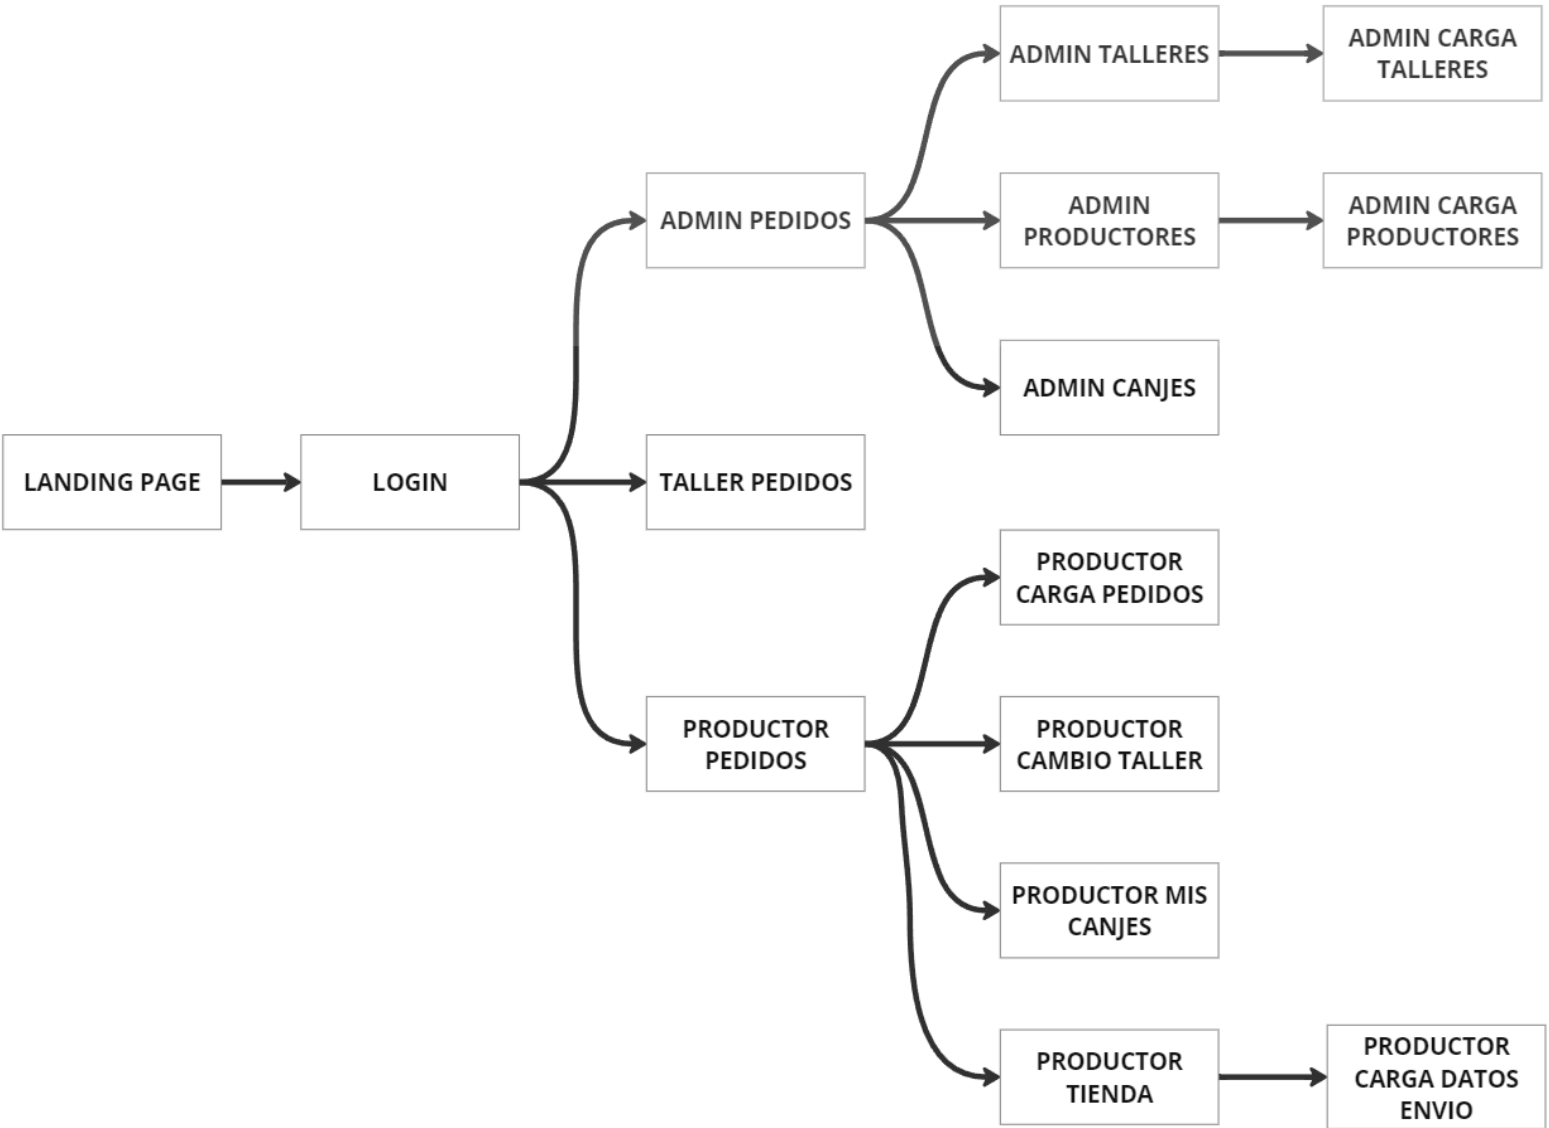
ADMIN TALLERES

ADMIN CARGA TALLERES

ADMIN PEDIDOS

ADMIN PRODUCTORES

ADMIN CARGA PRODUCTORES

ADMIN CANJES

LANDING PAGE

LOGIN

TALLER PEDIDOS

PRODUCTOR CARGA PEDIDOS

PRODUCTOR PEDIDOS

PRODUCTOR CAMBIO TALLER

PRODUCTOR MIS CANJES

PRODUCTOR TIENDA

PRODUCTOR CARGA DATOS ENVIO